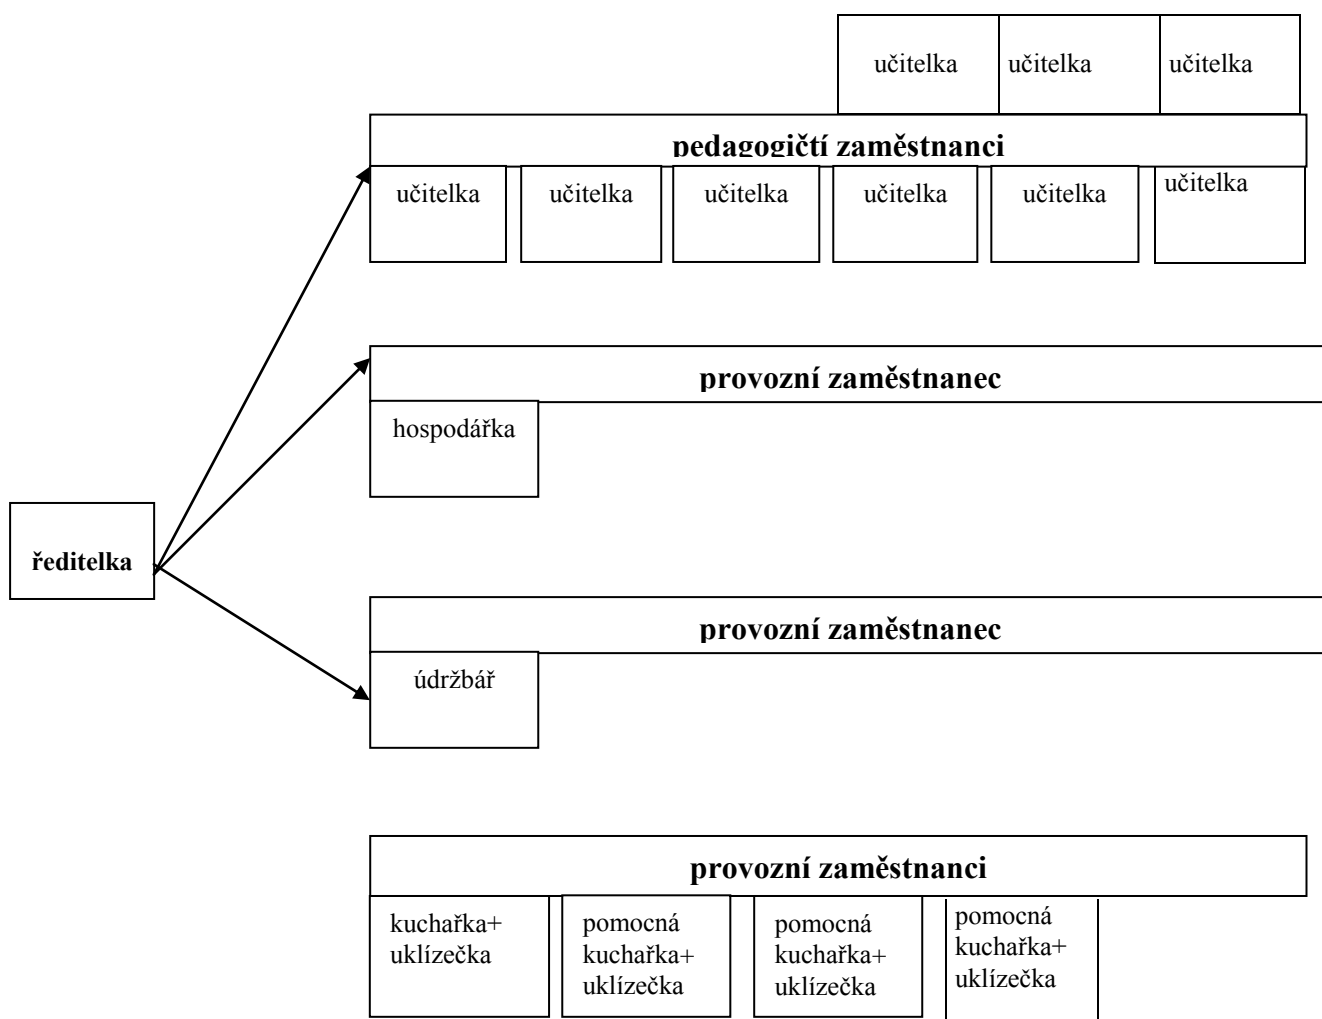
učitelka
učitelka
učitelka

pedagogičtí zaměstnanci

učitelka
učitelka
učitelka
učitelka
učitelka
učitelka

provozní zaměstnanec

hospodářka

ředitelka

provozní zaměstnanec

údržbář

provozní zaměstnanci

kuchařka+ uklízečka

pomocná kuchařka+ uklízečka

pomocná kuchařka+ uklízečka

pomocná kuchařka+ uklízečka